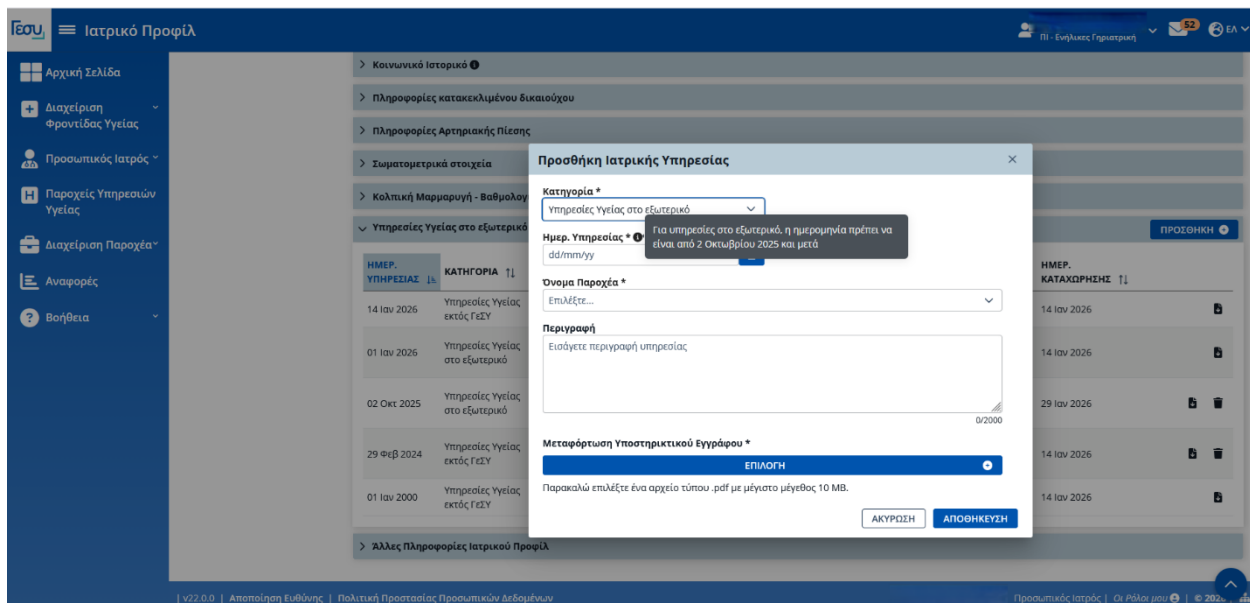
ΓεσΥ Ιατρικό Προφίλ

ΠΙ - Ενήλικες Γηριατρική 52 ΕΛ

Αρχική Σελίδα
Διαχείριση Φροντίδας Υγείας
Προσωπικός Ιατρός
Παροχείς Υπηρεσιών Υγείας
Διαχείριση Παροχέα
Αναφορές
Βοήθεια

Κοινωνικό Ιστορικό
Πληροφορίες κατακεκλιμένου δικαιούχου
Πληροφορίες Αρτηριακής Πίεσης
Σωματομετρικά στοιχεία
Κολπική Μαρμαρυγή - Βαθμολογ
Υπηρεσίες Υγείας στο εξωτερικό

ΠΡΟΣΘΗΚΗ

| ΗΜΕΡ. ΥΠΗΡΕΣΙΑΣ | ΚΑΤΗΓΟΡΙΑ | ΗΜΕΡ. ΚΑΤΑΧΩΡΗΣΗΣ |
|---|---|---|
| 14 Ιαν 2026 | Υπηρεσίες Υγείας εκτός ΓεΣΥ | 14 Ιαν 2026 |
| 01 Ιαν 2026 | Υπηρεσίες Υγείας στο εξωτερικό | 14 Ιαν 2026 |
| 02 Οκτ 2025 | Υπηρεσίες Υγείας στο εξωτερικό | 29 Ιαν 2026 |
| 29 Φεβ 2024 | Υπηρεσίες Υγείας εκτός ΓεΣΥ | 14 Ιαν 2026 |
| 01 Ιαν 2000 | Υπηρεσίες Υγείας εκτός ΓεΣΥ | 14 Ιαν 2026 |

Άλλες Πληροφορίες Ιατρικού Προφίλ

Προσθήκη Ιατρικής Υπηρεσίας ×

Κατηγορία *
Υπηρεσίες Υγείας στο εξωτερικό
Για υπηρεσίες στο εξωτερικό, η ημερομηνία πρέπει να είναι από 2 Οκτωβρίου 2025 και μετά
Ημερ. Υπηρεσίας *
dd/mm/yy
Όνομα Παροχέα *
Επιλέξτε...
Περιγραφή
Εισάγετε περιγραφή υπηρεσίας
0/2000
Μεταφόρτωση Υποστηρικτικού Εγγράφου *
ΕΠΙΛΟΓΗ
Παρακαλώ επιλέξτε ένα αρχείο τύπου .pdf με μέγιστο μέγεθος 10 MB.
ΑΚΥΡΩΣΗ ΑΠΟΘΗΚΕΥΣΗ

| v22.0.0 | Αποποίηση Ευθύνης | Πολιτική Προστασίας Προσωπικών Δεδομένων
Προσωπικός Ιατρός | Οι Ρόλοι μου | © 2026